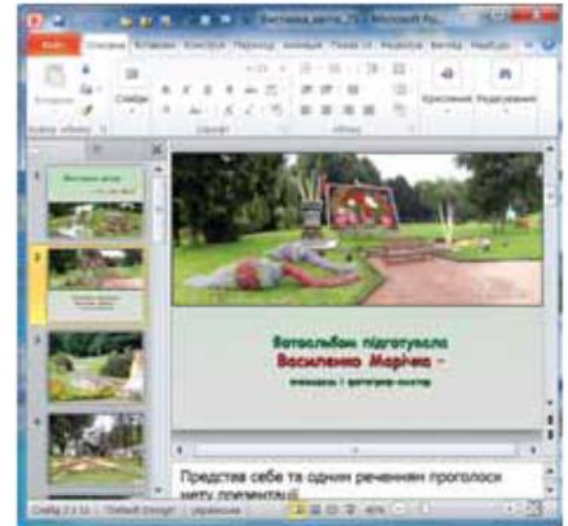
Виставка_квітів_21 - Microsoft Po...

Файл Основне Вставлення Конструктор Переходи Анімація Показ слайдів Рецензування Вигляд Надбудови

Вставити Слайди Шрифт Абзац Креслення Редагування

Буфер обміну

Фотоальбом підготувала
Василенко Марічка –
вчениця і фотограф-аматор

Представ себе та одним реченням проголоси мету презентації

Слайд 2 з 11 "Default Design" українська 46%